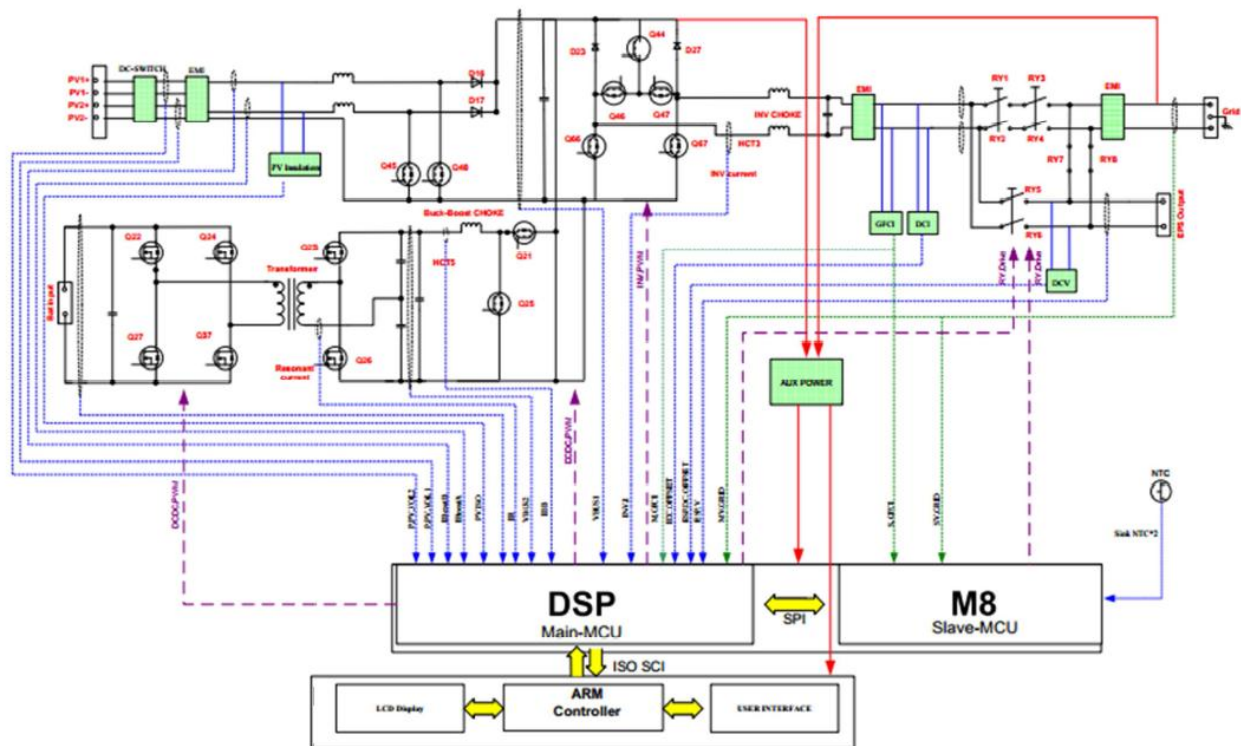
PV1+
PV1-
PV2+
PV2-
DC-SWITCH
EMI
D16
D17
Q45
Q48
PV Isolation
D23
Q44
D27
Q46
Q47
Q66
Q67
INV CHOKE
HCT3
INV current
EMI
RY1
RY3
RY2
RY4
RY7
RY8
EMI
Grid
RY5
RY6
EPS Output
GFCI
DCI
DCV
RY Drive
RY Drive
Bat input
Q22
Q24
Q27
Q37
Transformer
Q23
Q26
Resonant current
Buck-Boost CHOKE
HCT5
Q21
Q25
INV PWM
DCDC PWM
DCDC PWM
AUX POWER
NTC
Sink NTC*2
P.PV.VOL2
P.PV.VOL1
IBoost1
IBoost2
PV ISO
IB
VBUS2
IBB
VBUS1
INV I
M.GFCI
DC OFFSET
INV DC OFFSET
EPS V
M.V.GRID
S.GFCI
S.V.GRID
DSP
Main-MCU
SPI
M8
Slave-MCU
ISO SCI
LCD Display
ARM
Controller
USER INTERFACE